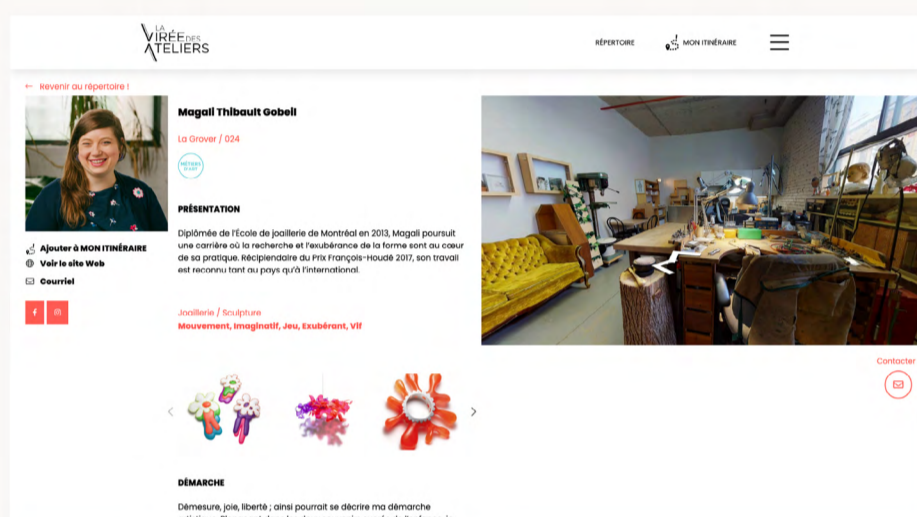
LA VIRÉE DES ATELIERS

RÉPERTOIRE

MON ITINÉRAIRE

← Revenir au répertoire !

Magali Thibault Gobeil

La Grover / 024

MÉTIERS D'ART

PRÉSENTATION

Diplômée de l'École de joaillerie de Montréal en 2013, Magali poursuit une carrière où la recherche et l'exubérance de la forme sont au cœur de sa pratique. Récipiendaire du Prix François-Houdé 2017, son travail est reconnu tant au pays qu'à l'international.

Joaillerie / Sculpture

Mouvement, Imaginatif, Jeu, Exubérant, Vif

Ajouter à MON ITINÉRAIRE

Voir le site Web

Courriel

Contacter

DÉMARCHE

Démesure, joie, liberté ; ainsi pourrait se décrire ma démarche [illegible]